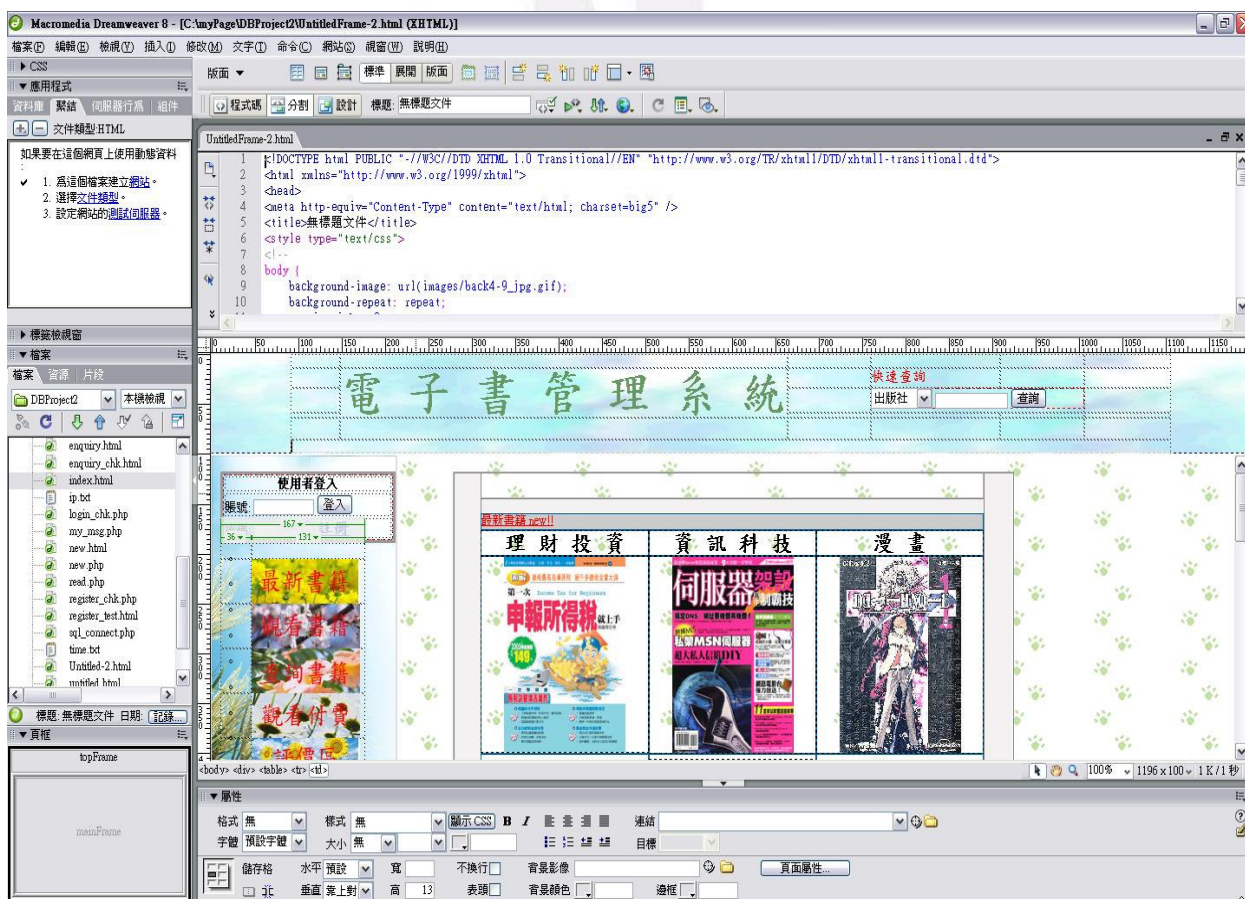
Macromedia Dreamweaver 8 - [C:\myPage\DBProject2\UntitledFrame-2.html (XHTML)]

檔案(F) 編輯(E) 檢視(V) 插入(I) 修改(M) 文字(T) 命令(C) 網站(S) 視窗(W) 說明(H)

▶ CSS
▼ 應用程式
資料庫 繫結 伺服器行為 組件
文件類型:HTML
如果要在這個網頁上使用動態資料:
1. 為這個檔案建立網站。
2. 選擇文件類型。
3. 設定網站的測試伺服器。

版面 ▼
標準 展開 版面
程式碼 分割 設計 標題: 無標題文件

UntitledFrame-2.html

1 <!DOCTYPE html PUBLIC "-//W3C//DTD XHTML 1.0 Transitional//EN" "http://www.w3.org/TR/xhtml1/DTD/xhtml1-transitional.dtd">
2 <html xmlns="http://www.w3.org/1999/xhtml">
3 <head>
4 <meta http-equiv="Content-Type" content="text/html; charset=big5" />
5 <title>無標題文件</title>
6 <style type="text/css">
7 <!--
8 body {
9 background-image: url(images/back4-9_jpg.gif);
10 background-repeat: repeat;

▶ 標籤檢視窗
▼ 檔案
檔案 資源 片段
DBProject2 本機檢視
enquiry.html
enquiry_chk.html
index.html
ip.txt
login_chk.php
my_msg.php
new.html
new.php
read.php
register_chk.php
register_test.html
sql_connect.php
time.txt
Untitled-2.html
untitled.html
標題: 無標題文件 日期: 記錄...
▼ 頁框
topFrame
mainFrame

電子書管理系統
快速查詢
出版社 查詢
使用者登入
帳號: 登入
167
36 131
最新書籍
觀看書籍
查詢書籍
觀看供貨
最新書籍 new!!
理財投資 資訊科技 漫畫
申報所得稅
伺服器架設
MSN伺服器

<body> <div> <table> <tr> <td>
100% 1196 x 100 1 K / 1 秒

▼ 屬性
格式 無 樣式 無 顯示 CSS B I 連結
字體 預設字體 大小 無 目標
儲存格 水平 預設 寬 不換行 背景影像 頁面屬性...
垂直 靠上對 高 13 表頭 背景顏色 邊框